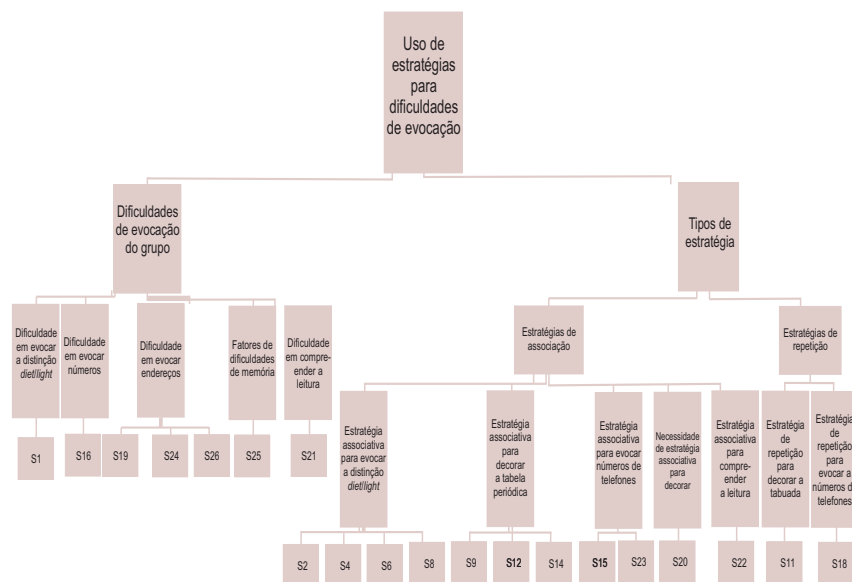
Uso de estratégias para dificuldades de evocação

Dificuldades de evocação do grupo

Tipos de estratégia

Dificuldade em evocar a distinção *diet/light*

Dificuldade em evocar números

Dificuldade em evocar endereços

Fatores de dificuldades de memória

Dificuldade em compreender a leitura

S1

S16

S19

S24

S26

S25

S21

Estratégias de associação

Estratégias de repetição

Estratégia associativa para evocar a distinção *diet/light*

Estratégia associativa para decorar a tabela periódica

Estratégia associativa para evocar números de telefones

Necessidade de estratégia associativa para decorar

Estratégia associativa para compreender a leitura

Estratégia de repetição para decorar a tabuada

Estratégia de repetição para evocar a números de telefones

S2

S4

S6

S8

S9

S12

S14

S15

S23

S20

S22

S11

S18